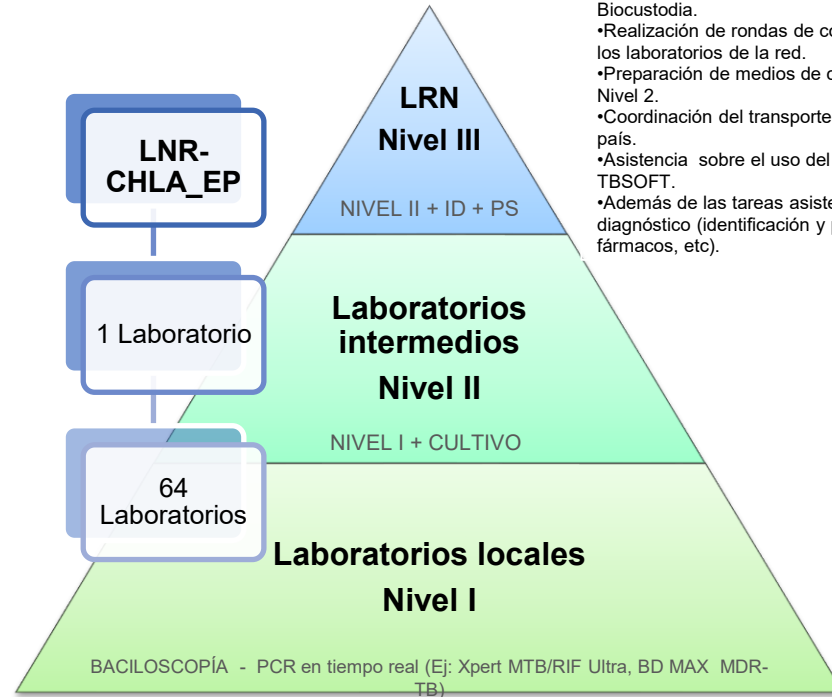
LNR-CHLA_EP

1 Laboratorio

64 Laboratorios

LRN
Nivel III

NIVEL II + ID + PS

Laboratorios intermedios
Nivel II

NIVEL I + CULTIVO

Laboratorios locales
Nivel I

BACILOSCOPÍA - PCR en tiempo real (Ej: Xpert MTB/RIF Ultra, BD MAX MDR-TB)

Biocustodia.
•Realización de rondas de co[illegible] los laboratorios de la red.
•Preparación de medios de c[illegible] Nivel 2.
•Coordinación del transporte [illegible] país.
•Asistencia sobre el uso del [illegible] TBSOFT.
•Además de las tareas asiste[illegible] diagnóstico (identificación y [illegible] fármacos, etc).